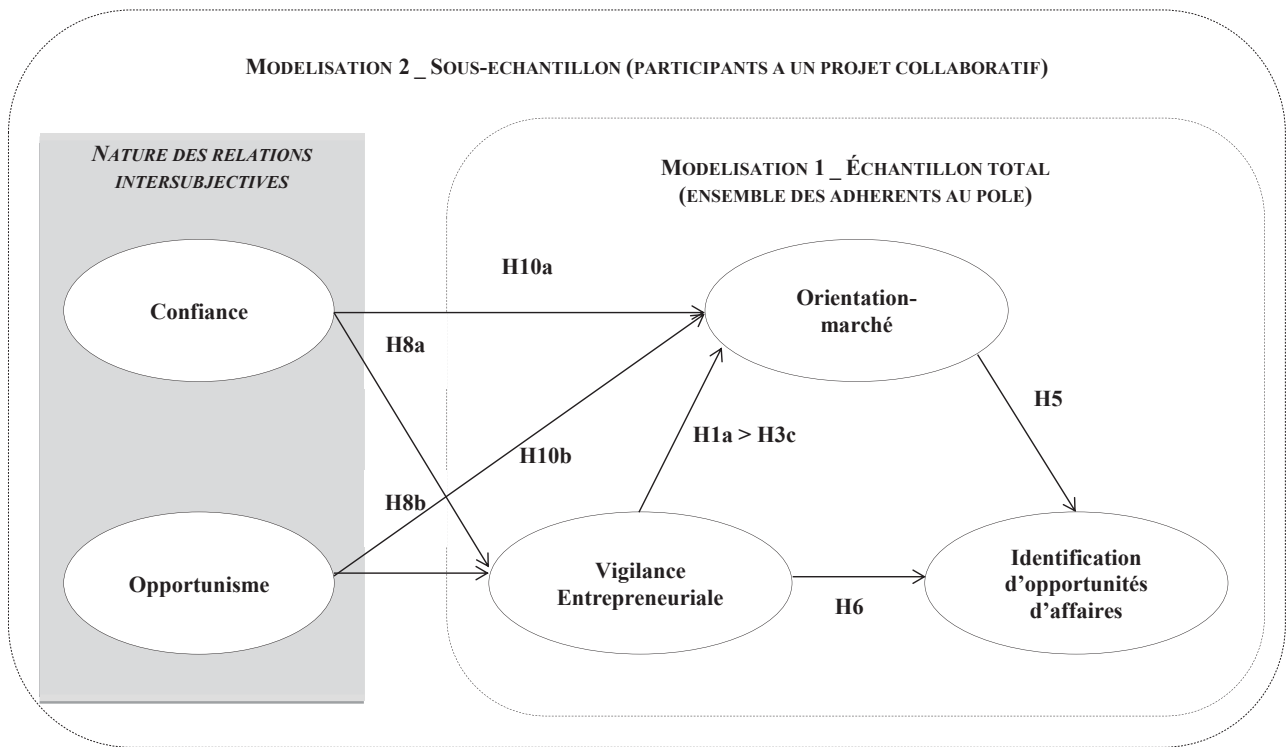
MODELISATION 2 _ SOUS-ECHANTILLON (PARTICIPANTS A UN PROJET COLLABORATIF)

NATURE DES RELATIONS INTERSUBJECTIVES

Confiance

Opportunisme

MODELISATION 1 _ ÉCHANTILLON TOTAL (ENSEMBLE DES ADHERENTS AU POLE)

H10a

H8a

H10b

H8b

Orientation-marché

H5

H1a > H3c

Vigilance Entrepreneuriale

H6

Identification d'opportunités d'affaires